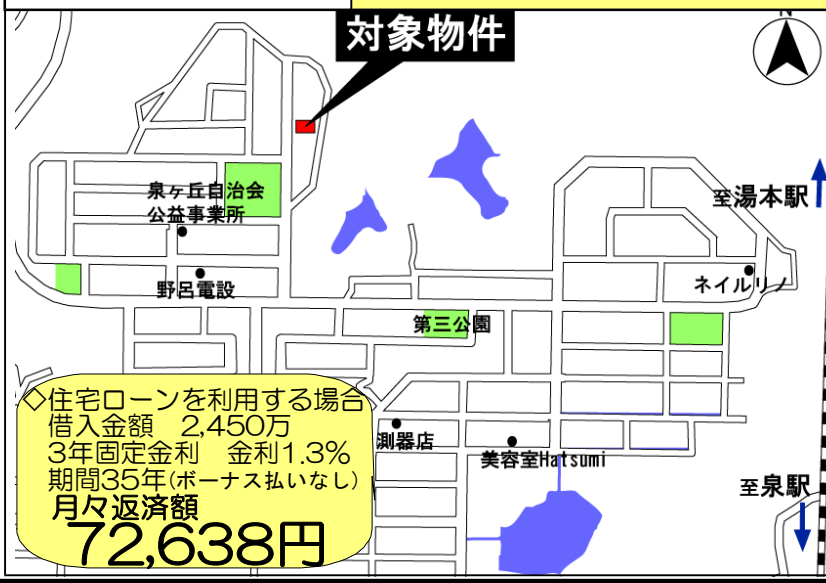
対象物件

泉ヶ丘自治会
公益事業所

野呂電設

第三公園

至湯本駅

ネイルリノ

測器店

美容室Hatsumi

至泉駅

◇住宅ローンを利用する場合
借入金額　2,450万
3年固定金利　金利1.3%
期間35年(ボーナス払いなし)
月々返済額
72,638円